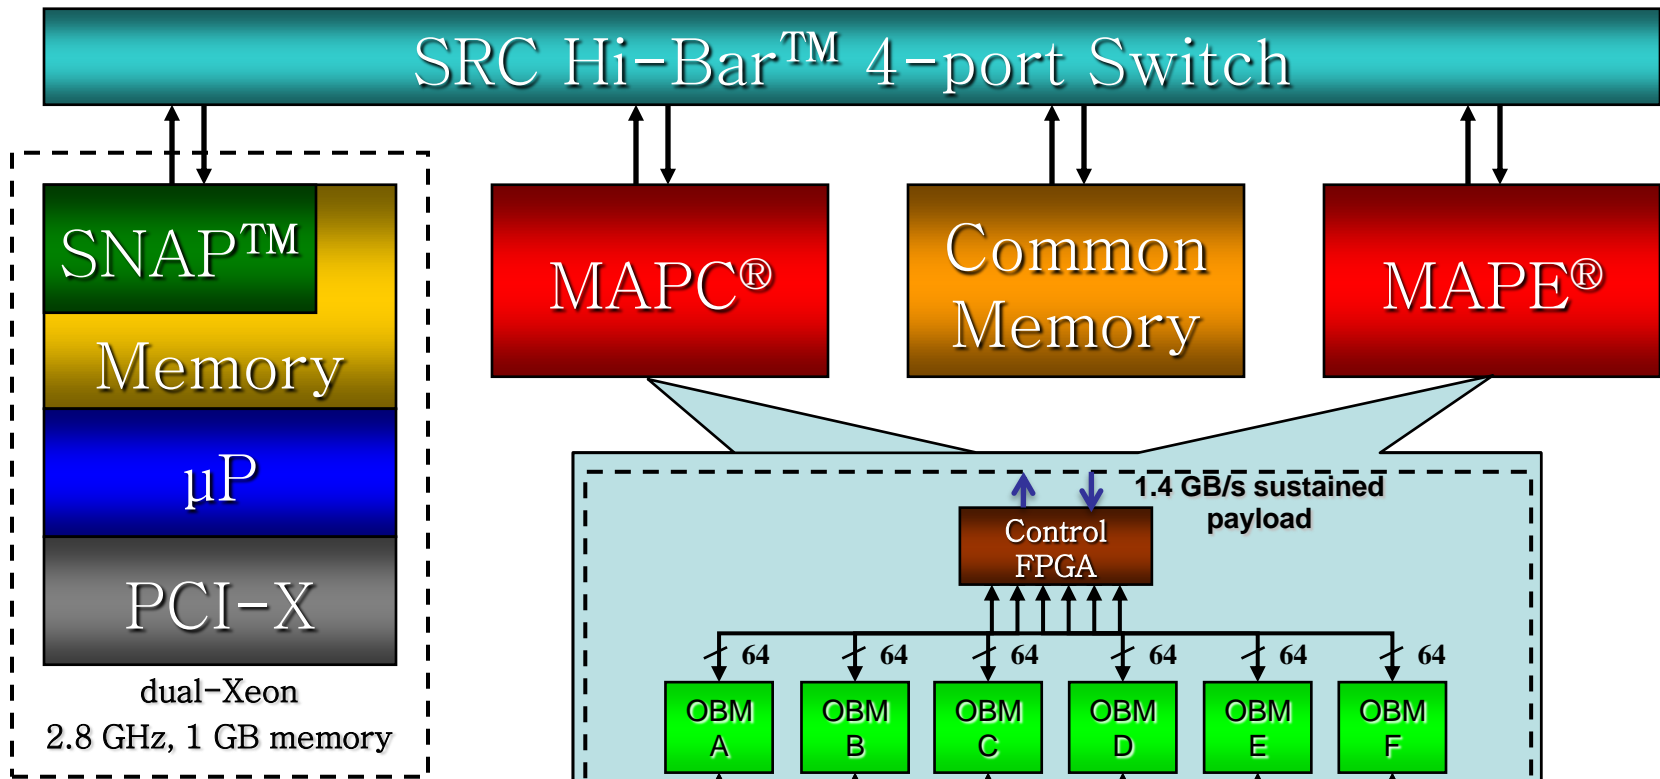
SRC Hi-Bar™ 4-port Switch

SNAP™

Memory

µP

PCI-X

dual-Xeon
2.8 GHz, 1 GB memory

MAPC®

Common Memory

MAPE®

1.4 GB/s sustained payload

Control FPGA

64 64 64 64 64 64

OBM A

OBM B

OBM C

OBM D

OBM E

OBM F